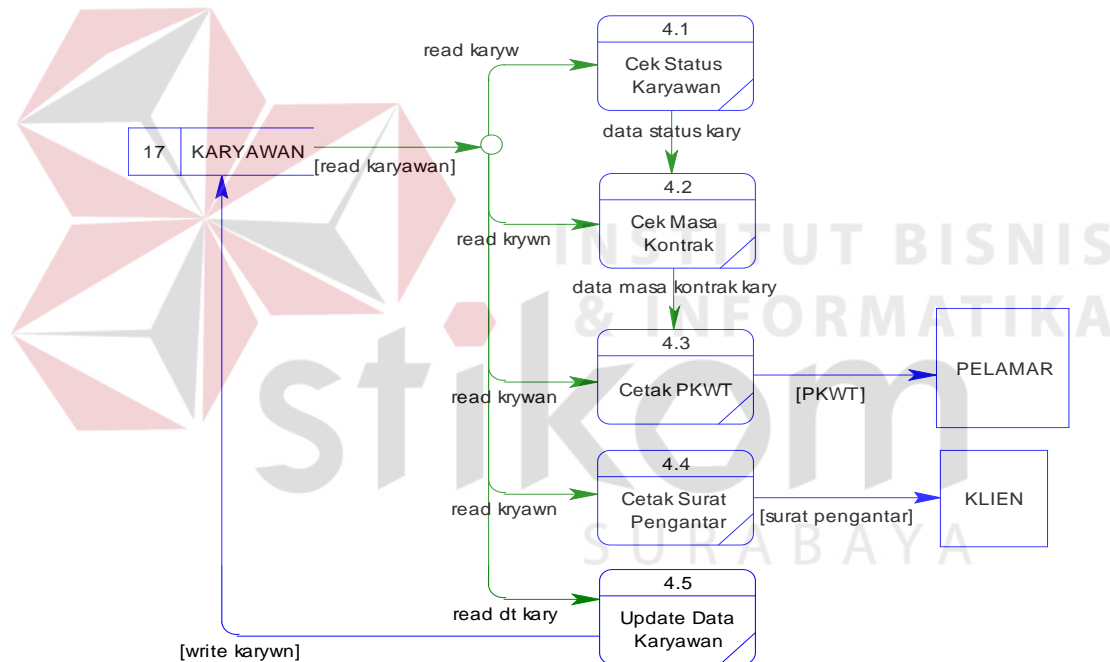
INSTITUT BISNIS & INFORMATIKA stikom SURABAYA

read karyw

4.1
Cek Status Karyawan

17 KARYAWAN

[read karyawan]

data status kary

4.2
Cek Masa Kontrak

read krywn

data masa kontrak kary

4.3
Cetak PKWT

[PKWT]

PELAMAR

read krywan

4.4
Cetak Surat Pengantar

[surat pengantar]

KLIEN

read kryawn

4.5
Update Data Karyawan

read dt kary

[write karywn]